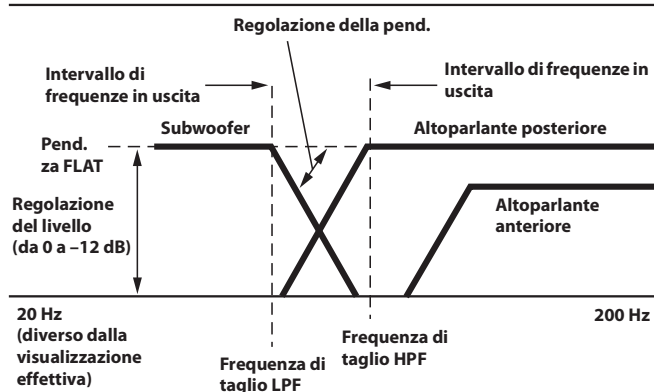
Regolazione della pend.

Intervallo di frequenze in uscita

Intervallo di frequenze in uscita

Pend. za FLAT

Subwoofer

Altoparlante posteriore

Regolazione del livello (da 0 a –12 dB)

Altoparlante anteriore

20 Hz (diverso dalla visualizzazione effettiva)

200 Hz

Frequenza di taglio HPF

Frequenza di taglio LPF